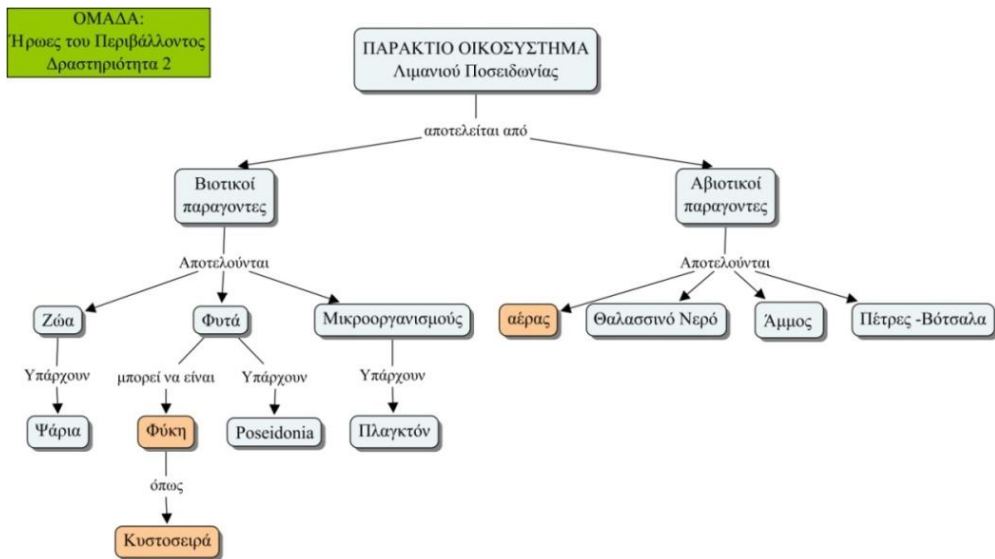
ΟΜΑΔΑ:
Ήρωες του Περιβάλλοντος
Δραστηριότητα 2

ΠΑΡΑΚΤΙΟ ΟΙΚΟΣΥΣΤΗΜΑ
Λιμανιού Ποσειδωνίας

αποτελείται από

Βιοτικοί παραγοντες

Αβιοτικοί παραγοντες

Αποτελούνται

Αποτελούνται

Ζώα

Φυτά

Μικροοργανισμούς

αέρας

Θαλασσινό Νερό

Άμμος

Πέτρες -Βότσαλα

Υπάρχουν

μπορεί να είναι

Υπάρχουν

Υπάρχουν

Ψάρια

Φύκη

Poseidonia

Πλαγκτόν

όπως

Κυστοσειρά